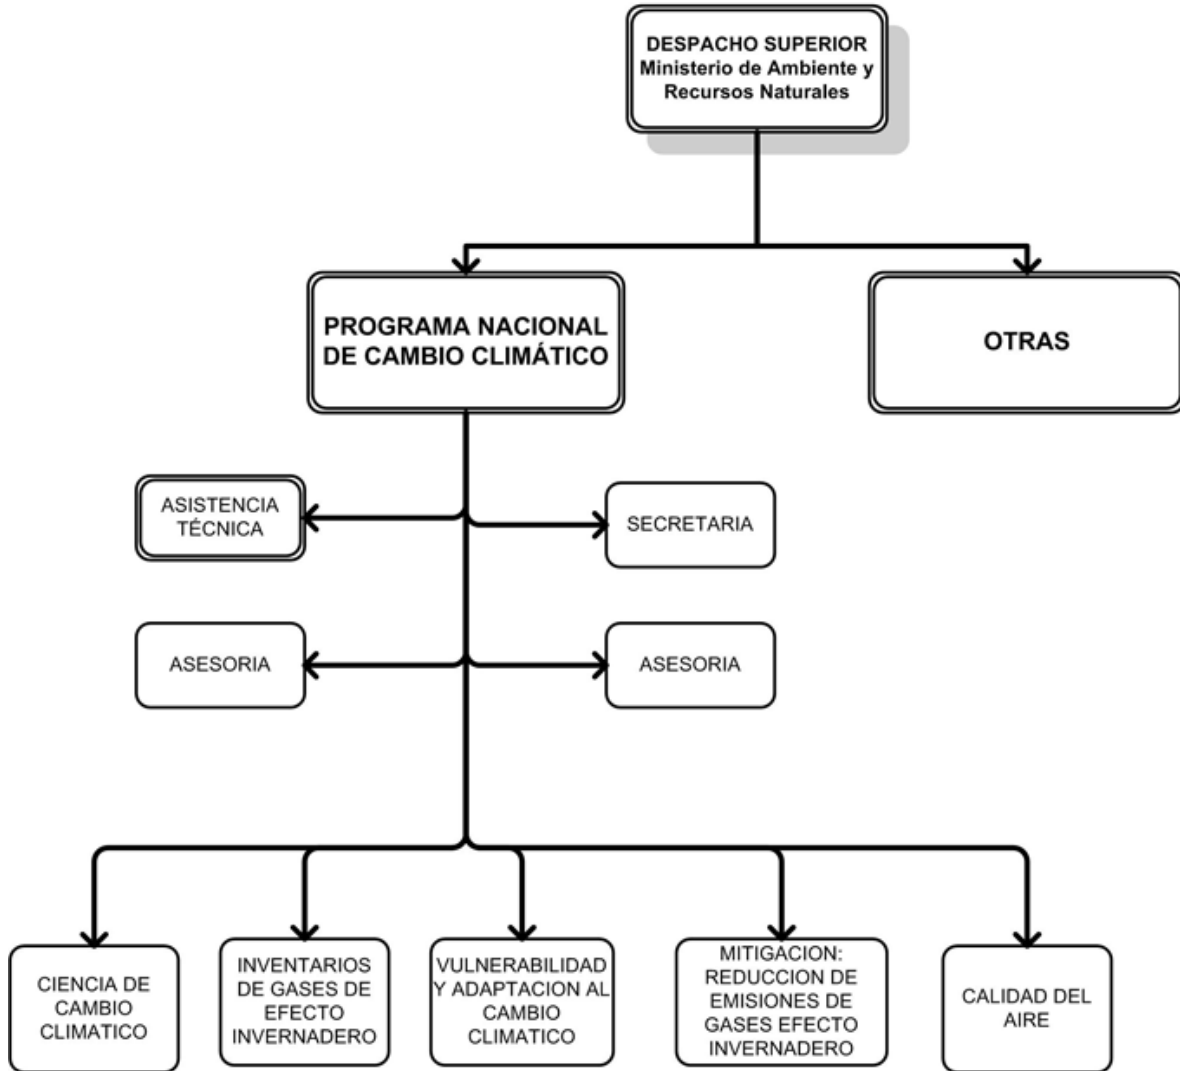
DESPACHO SUPERIOR
Ministerio de Ambiente y Recursos Naturales

PROGRAMA NACIONAL DE CAMBIO CLIMÁTICO

OTRAS

ASISTENCIA TÉCNICA

SECRETARIA

ASESORIA

ASESORIA

CIENCIA DE CAMBIO CLIMATICO

INVENTARIOS DE GASES DE EFECTO INVERNADERO

VULNERABILIDAD Y ADAPTACION AL CAMBIO CLIMATICO

MITIGACION: REDUCCION DE EMISIONES DE GASES EFECTO INVERNADERO

CALIDAD DEL AIRE